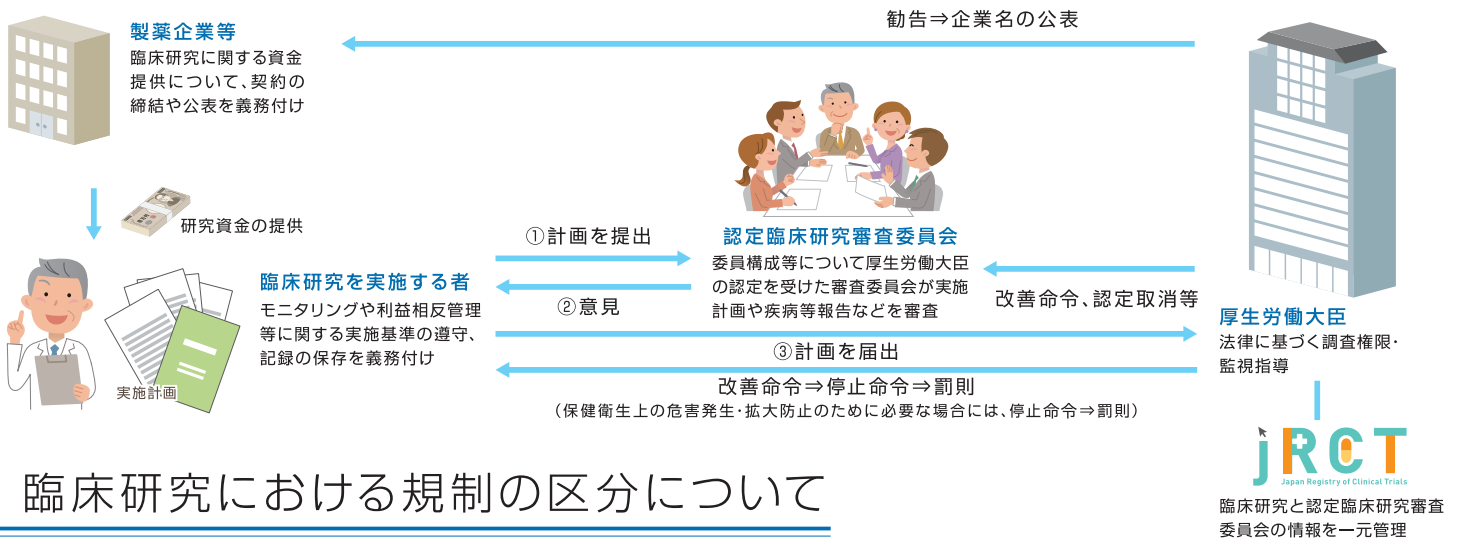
製薬企業等
臨床研究に関する資金提供について、契約の締結や公表を義務付け

勧告⇒企業名の公表

研究資金の提供

①計画を提出

認定臨床研究審査委員会
委員構成等について厚生労働大臣の認定を受けた審査委員会が実施計画や疾病等報告などを審査

臨床研究を実施する者
モニタリングや利益相反管理等に関する実施基準の遵守、記録の保存を義務付け

②意見

改善命令、認定取消等

実施計画

③計画を届出

厚生労働大臣
法律に基づく調査権限・監視指導

改善命令⇒停止命令⇒罰則
（保健衛生上の危害発生・拡大防止のために必要な場合には、停止命令⇒罰則）

jRCT
Japan Registry of Clinical Trials

臨床研究と認定臨床研究審査委員会の情報を一元管理

臨床研究における規制の区分について